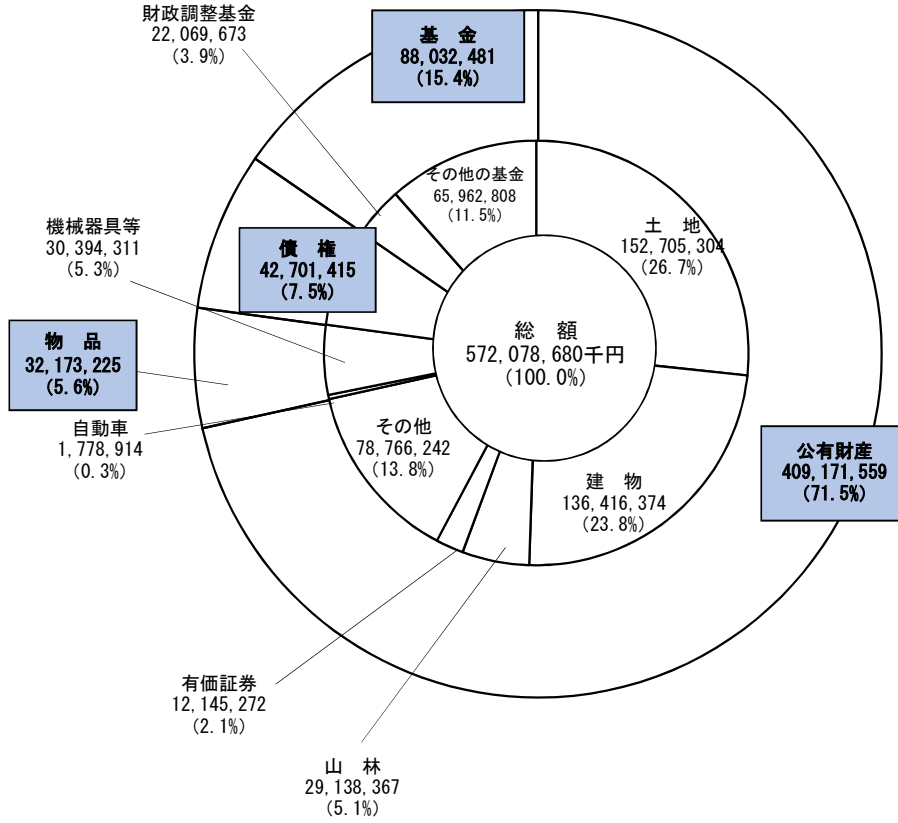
財政調整基金
22,069,673
(3.9%)

基 金
88,032,481
(15.4%)

その他の基金
65,962,808
(11.5%)

土 地
152,705,304
(26.7%)

機械器具等
30,394,311
(5.3%)

債 権
42,701,415
(7.5%)

総 額
572,078,680千円
(100.0%)

物 品
32,173,225
(5.6%)

自動車
1,778,914
(0.3%)

その他
78,766,242
(13.8%)

建 物
136,416,374
(23.8%)

公有財産
409,171,559
(71.5%)

有価証券
12,145,272
(2.1%)

山 林
29,138,367
(5.1%)